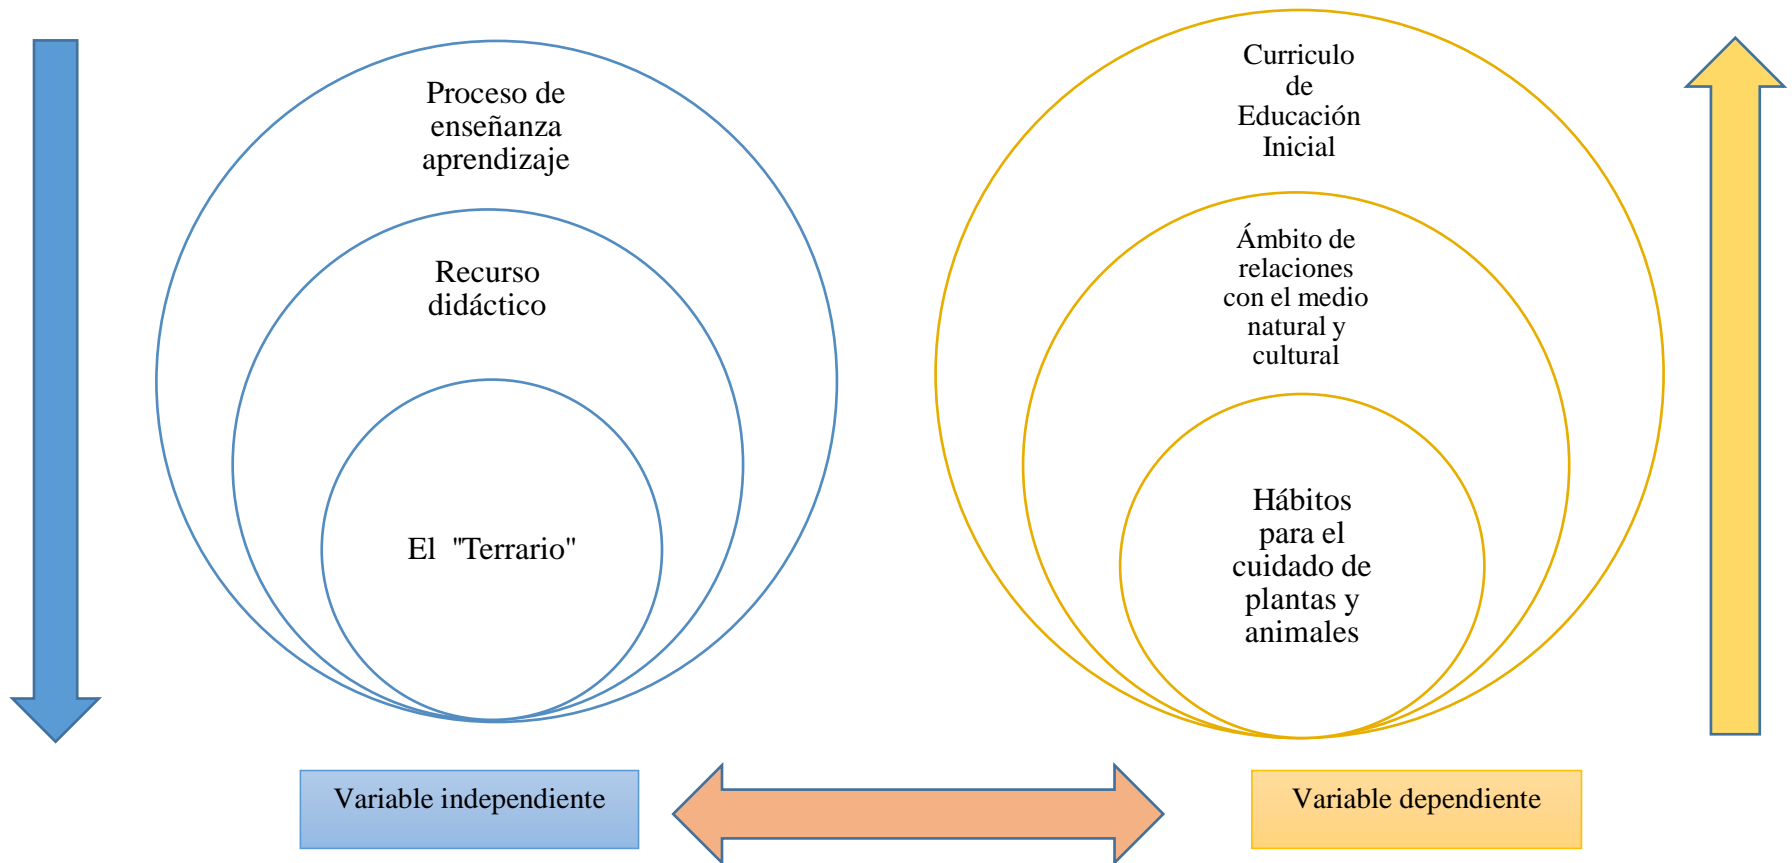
Proceso de enseñanza aprendizaje

Recurso didáctico

El "Terrario"

Curriculo de Educación Inicial

Ámbito de relaciones con el medio natural y cultural

Hábitos para el cuidado de plantas y animales

Variable independiente

Variable dependiente